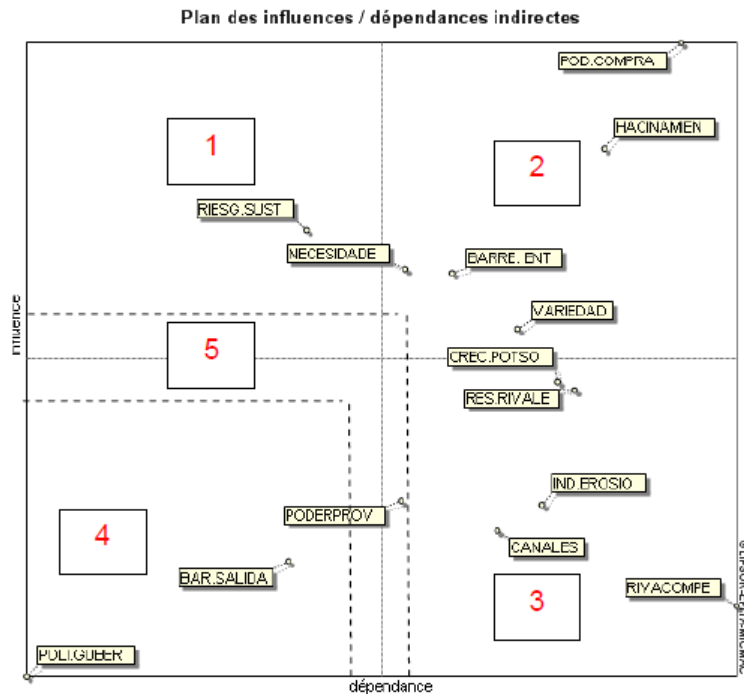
Plan des influences / dépendances indirectes

POD.COMPRA

1

HACINAMEN

2

RIESG.SUST

NECESIDADE

BARRE. ENT

influence

VARIEDAD

5

CREC.POTSO

RES.RIVALE

IND.EROSIO

PODERPROV

4

CANALES

BAR.SALIDA

3

RIVACOMPE

POLI.GUBER

dépendance

© LIPSOR-EPITA-MICMAC